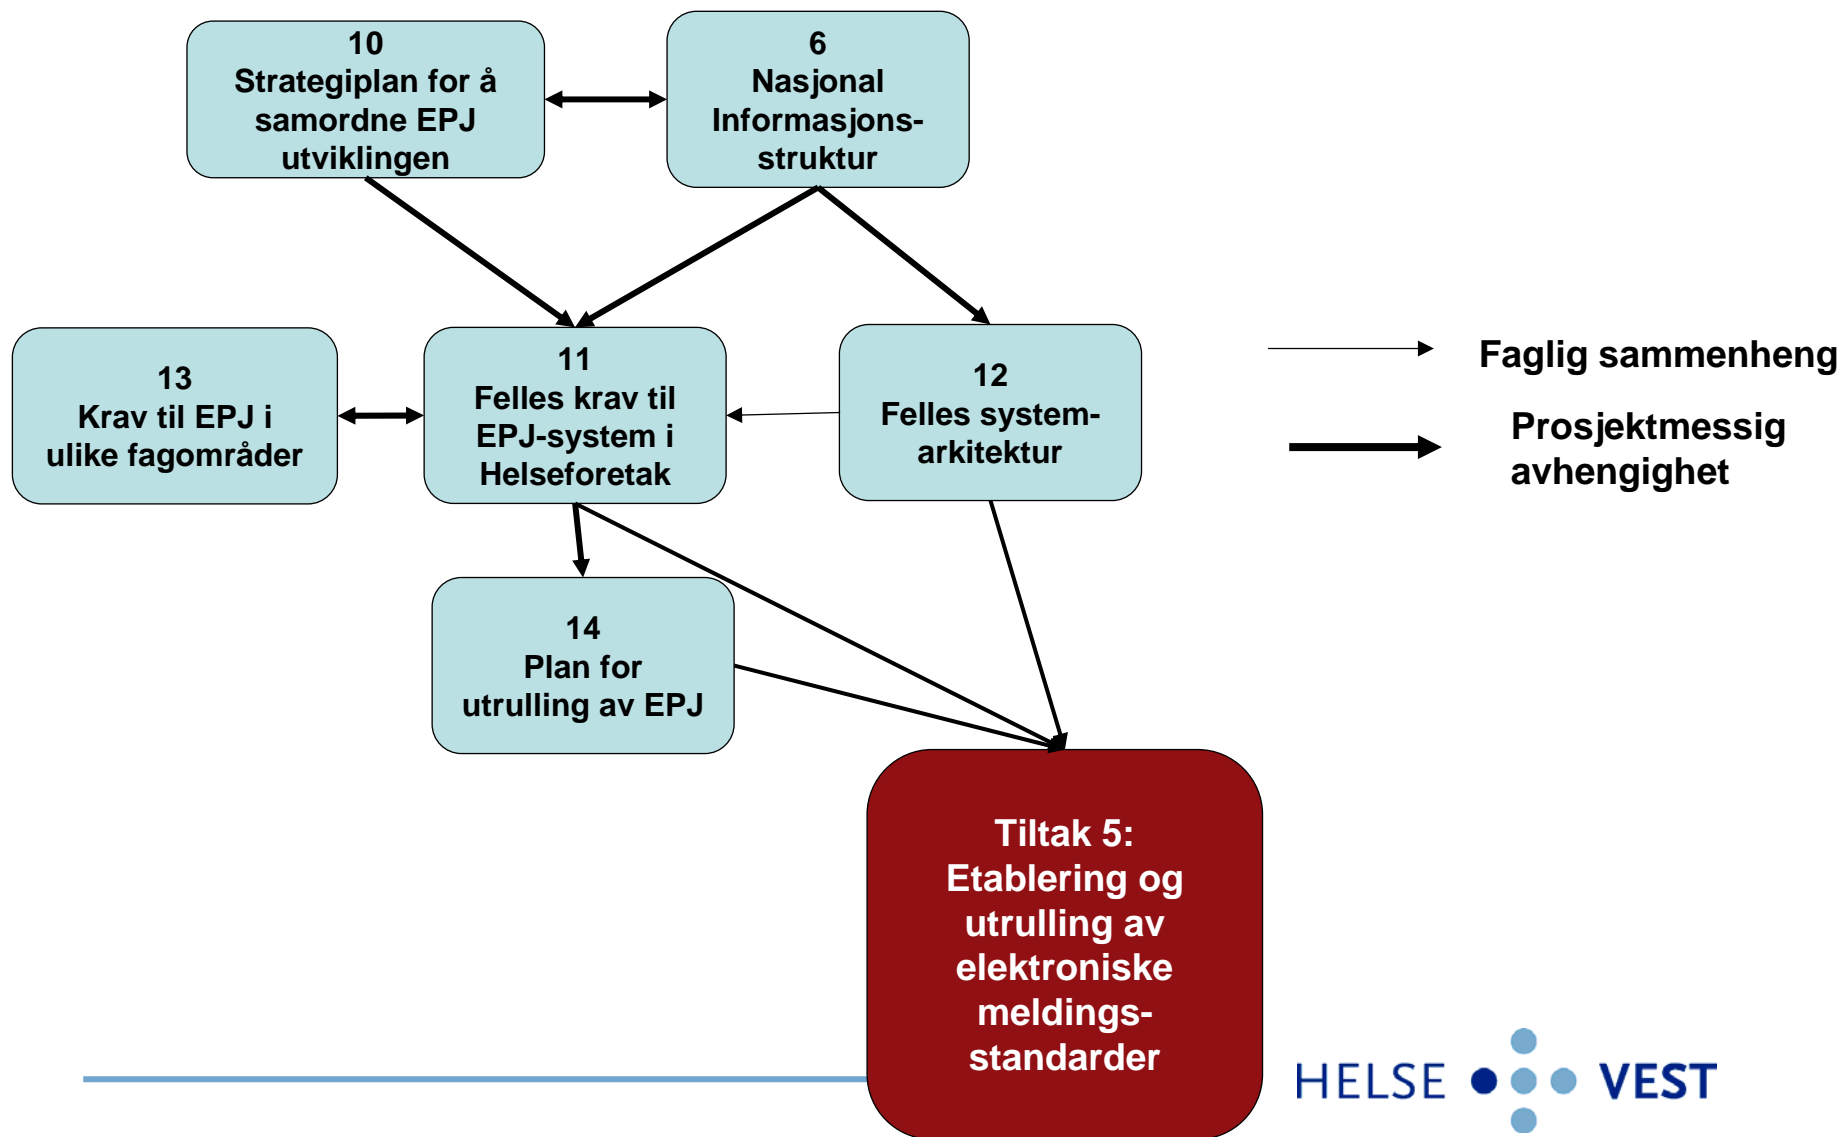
10
Strategiplan for å samordne EPJ utviklingen

6
Nasjonal Informasjons-struktur

13
Krav til EPJ i ulike fagområder

11
Felles krav til EPJ-system i Helseforetak

12
Felles system-arkitektur

Faglig sammenheng

Prosjektmessig avhengighet

14
Plan for utrulling av EPJ

Tiltak 5:
Etablering og utrulling av elektroniske meldings-standarder

HELSE VEST